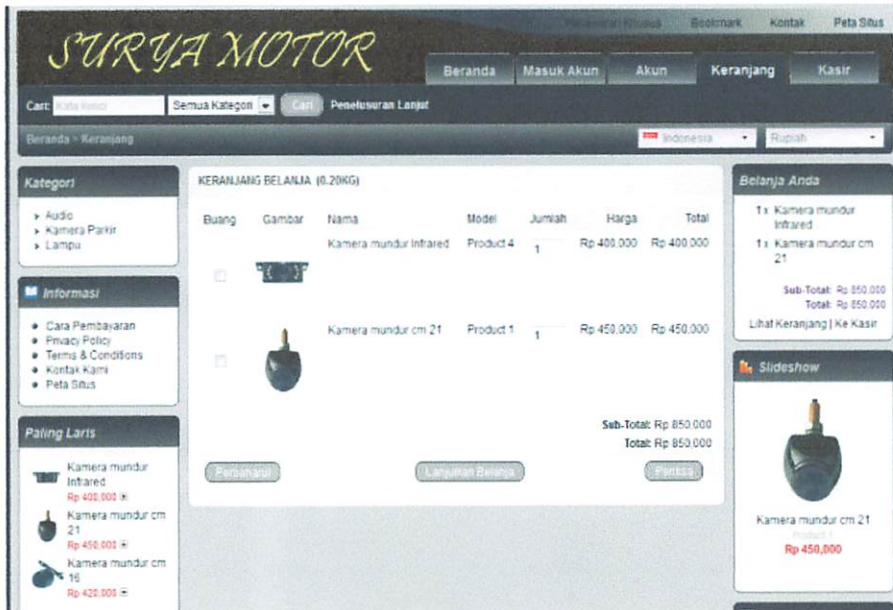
Penawaran Khusus Bookmark Kontak Peta Situs

SURYA MOTOR

Beranda Masuk Akun Akun Keranjang Kasir

Cari: Kata kunci Semua Kategori Cari Penelusuran Lanjut

Beranda > Keranjang

Indonesia Rupiah

Kategori
▸ Audio
▸ Kamera Parkir
▸ Lampu

Informasi
• Cara Pembayaran
• Privacy Policy
• Terms & Conditions
• Kontak Kami
• Peta Situs

Paling Laris
Kamera mundur Infrared
Rp 400,000
Kamera mundur cm 21
Rp 450,000
Kamera mundur cm 16
Rp 420,000

KERANJANG BELANJA (0.20KG)

| Buang | Gambar | Nama | Model | Jumlah | Harga | Total |
|---|---|---|---|---|---|---|
| | | Kamera mundur Infrared | Product 4 | 1 | Rp 400,000 | Rp 400,000 |
| | | Kamera mundur cm 21 | Product 1 | 1 | Rp 450,000 | Rp 450,000 |

Sub-Total: Rp 850,000
Total: Rp 850,000

Perbaharui Lanjutkan Belanja Periksa

Belanja Anda
1 x Kamera mundur Infrared
1 x Kamera mundur cm 21
Sub-Total: Rp 850,000
Total: Rp 850,000
Lihat Keranjang | Ke Kasir

Slideshow
Kamera mundur cm 21
Product 1
Rp 450,000